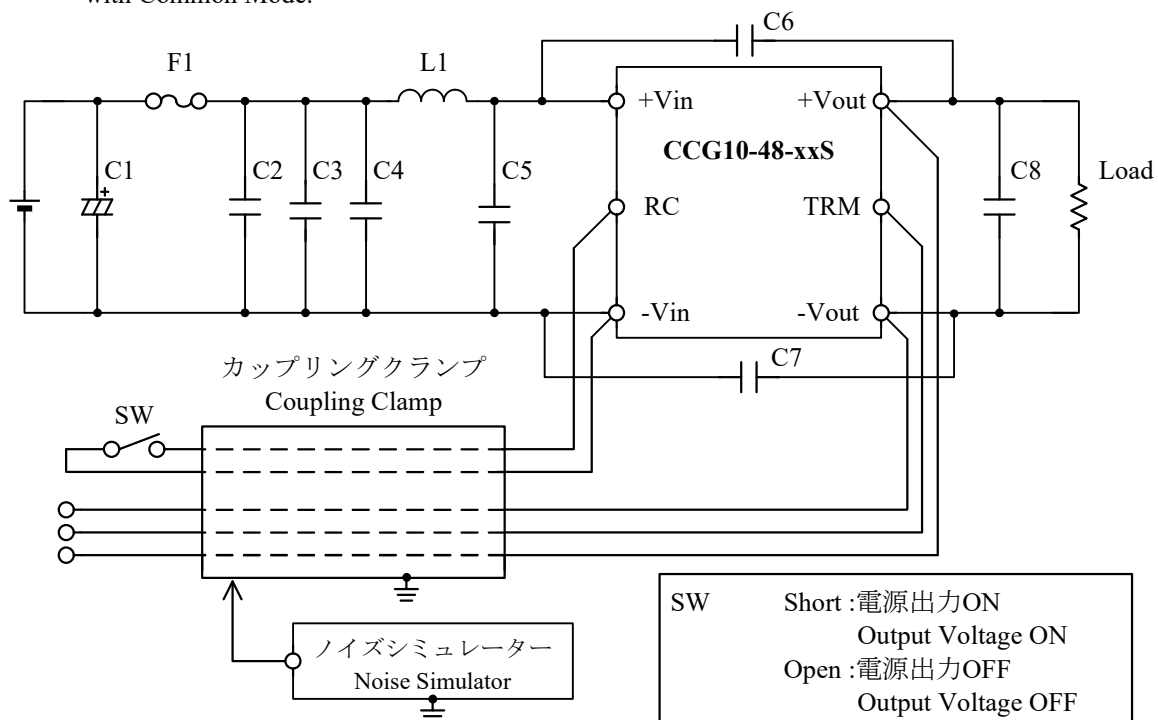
with Common Mode.

C6

F1

L1

+Vin

+Vout

CCG10-48-xxS

C1

C2

C3

C4

C5

C8

Load

RC

TRM

-Vin

-Vout

C7

カップリングクランプ
Coupling Clamp

SW

ノイズシミュレーター
Noise Simulator

SW Short :電源出力ON
Output Voltage ON
Open :電源出力OFF
Output Voltage OFF